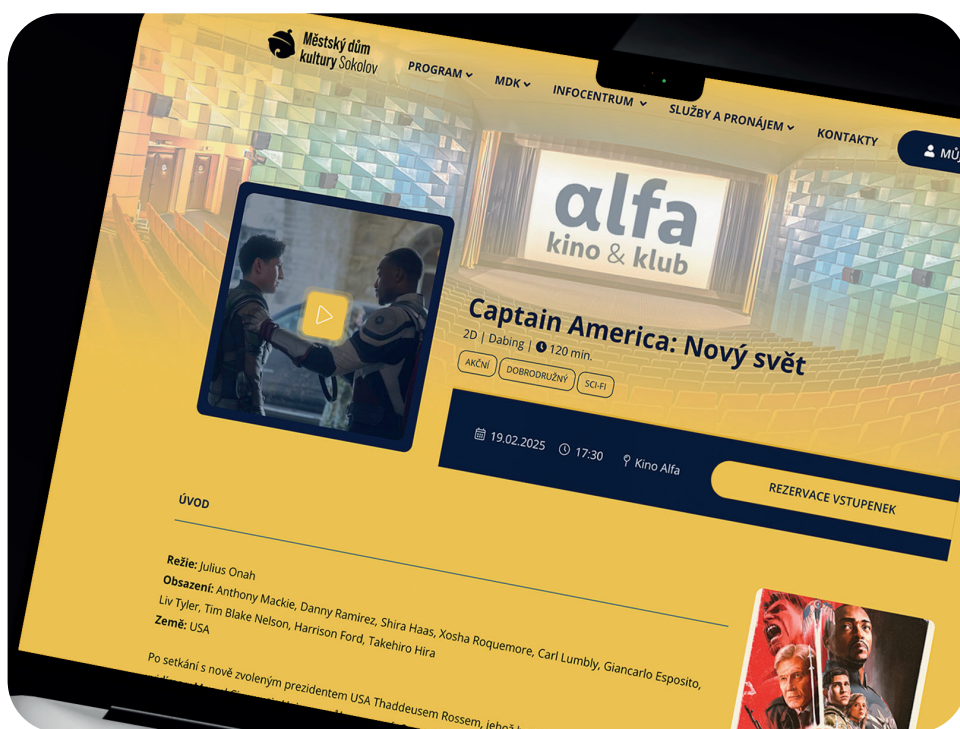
Městský dům kultury Sokolov

PROGRAM
MDK
INFOCENTRUM
SLUŽBY A PRONÁJEM
KONTAKTY
MŮ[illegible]

alfa
kino & klub

Captain America: Nový svět
2D | Dabing | 120 min.
AKČNÍ
DOBRODRUŽNÝ
SCI-FI

19.02.2025
17:30
Kino Alfa
REZERVACE VSTUPENEK

ÚVOD

Režie: Julius Onah
Obsazení: Anthony Mackie, Danny Ramirez, Shira Haas, Xosha Roquemore, Carl Lumbly, Giancarlo Esposito, Liv Tyler, Tim Blake Nelson, Harrison Ford, Takehiro Hira
Země: USA

Po setkání s nově zvoleným prezidentem USA Thaddeusem Rossem, jehož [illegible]